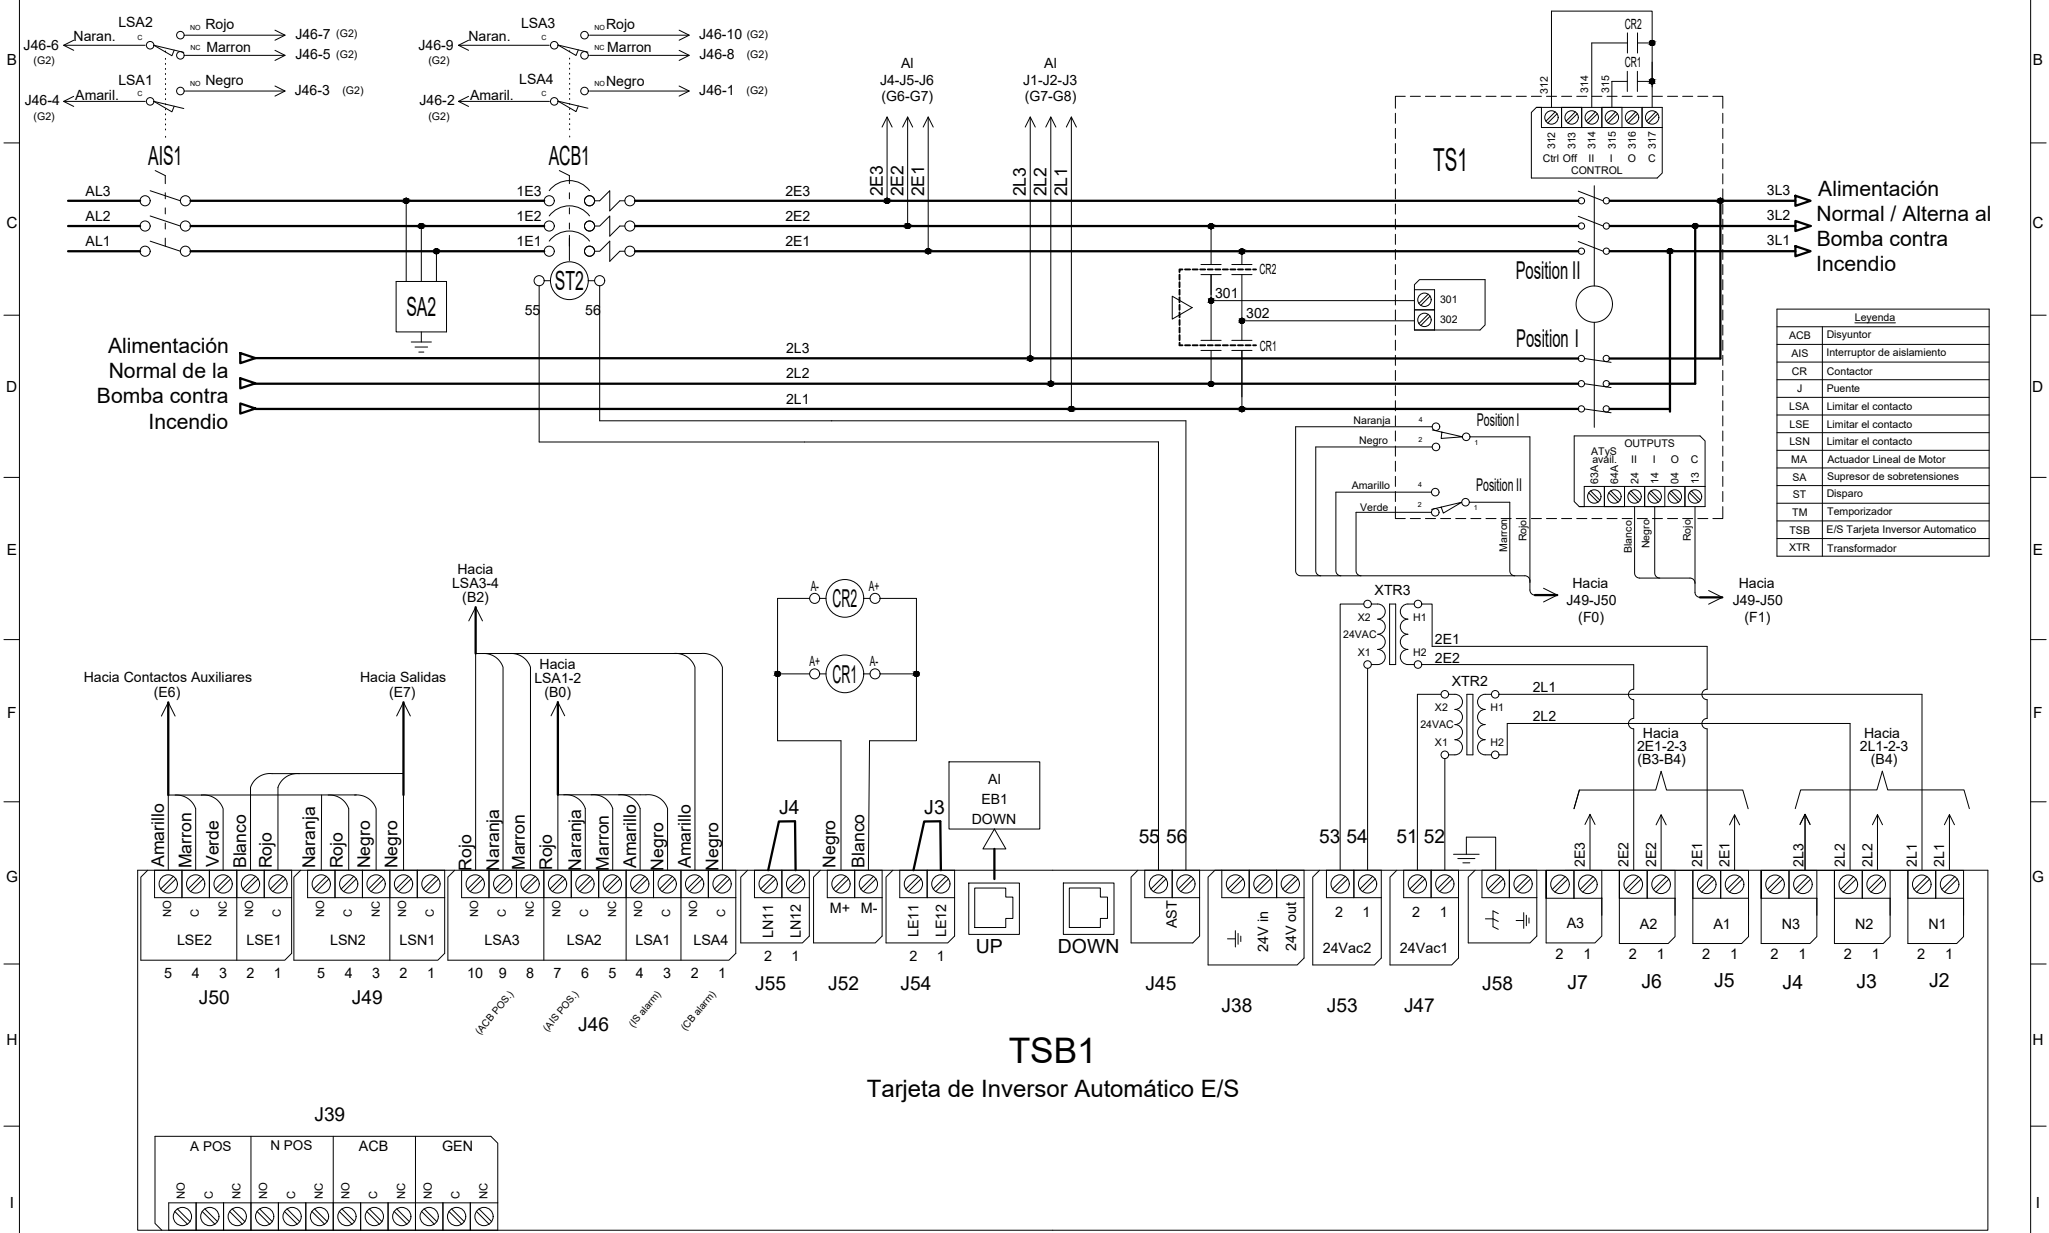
B C D E F G H I

LSA2
J46-6 Naran. C
(G2)
NO Rojo → J46-7 (G2)
NC Marron → J46-5 (G2)
LSA1
J46-4 Amaril. C
(G2)
NO Negro → J46-3 (G2)

LSA3
J46-9 Naran. C
(G2)
NO Rojo → J46-10 (G2)
NC Marron → J46-8 (G2)
LSA4
J46-2 Amaril. C
(G2)
NO Negro → J46-1 (G2)

Al
J4-J5-J6
(G6-G7)

Al
J1-J2-J3
(G7-G8)

CR2
CR1
312 314 315
312 313 314 315 316 317
Ctrl Off II I O C
CONTROL

AIS1
ACB1
TS1

AL3
AL2
AL1
1E3
1E2
1E1
2E3
2E2
2E1
2E3 2E2 2E1
2L3 2L2 2L1
3L3
3L2
3L1
Alimentación Normal / Alterna al Bomba contra Incendio

SA2
ST2
55 56
CR2
301
302
CR1
301
302
Position II
Position I

Alimentación Normal de la Bomba contra Incendio
2L3
2L2
2L1

| Leyenda | |
|---|---|
| ACB | Disyuntor |
| AIS | Interruptor de aislamiento |
| CR | Contactor |
| J | Puente |
| LSA | Limitar el contacto |
| LSE | Limitar el contacto |
| LSN | Limitar el contacto |
| MA | Actuador Lineal de Motor |
| SA | Supresor de sobretensiones |
| ST | Disparo |
| TM | Temporizador |
| TSB | E/S Tarjeta Inversor Automatico |
| XTR | Transformador |

Naranja 4
Negro 2
Position I
1
Amarillo 4
Verde 2
Position II
1
Marron Rojo

OUTPUTS
ATyS avail. II I O C
63A 64A 24 14 04 13
Blanco Negro Rojo

Hacia J49-J50 (F0)
Hacia J49-J50 (F1)

Hacia LSA3-4 (B2)
A- CR2 A+
A+ CR1 A-

XTR3
X2 H1
24VAC
X1 H2
2E1
2E2
XTR2
X2 H1
24VAC
X1 H2
2L1
2L2

Hacia Contactos Auxiliares (E6)
Hacia Salidas (E7)
Hacia LSA1-2 (B0)
Hacia 2E1-2-3 (B3-B4)
Hacia 2L1-2-3 (B4)

J4
J3
Al
EB1
DOWN

Amarillo Marron Verde Blanco Rojo Naranja Rojo Negro Negro Rojo Naranja Marron Rojo Naranja Marron Amarillo Negro Amarillo Negro Negro Blanco
55 56
53 54
51 52
2E3 2E2 2E2 2E1 2E1 2L3 2L2 2L2 2L1 2L1

NO C NC NO C | NO C NC NO C | NO C NC NO C NC NO C NO C
LSE2 LSE1 LSN2 LSN1 LSA3 LSA2 LSA1 LSA4
5 4 3 2 1 5 4 3 2 1 10 9 8 7 6 5 4 3 2 1
J50 J49 J46
(ACB POS.) (AIS POS.) (IS alarm) (CB alarm)
LN11 LN12
2 1
J55
M+ M-
J52
LE11 LE12
2 1
J54
UP
DOWN
AST
J45
24V in 24V out
J38
2 1
24Vac2
J53
2 1
24Vac1
J47
J58
A3 2 1 J7
A2 2 1 J6
A1 2 1 J5
N3 2 1 J4
N2 2 1 J3
N1 2 1 J2

TSB1
Tarjeta de Inversor Automático E/S

J39
| A POS | | | N POS | | | ACB | | | GEN | | |
|---|---|---|---|---|---|---|---|---|---|---|---|
| NO | C | NC | NO | C | NC | NO | C | NC | NO | C | NC |